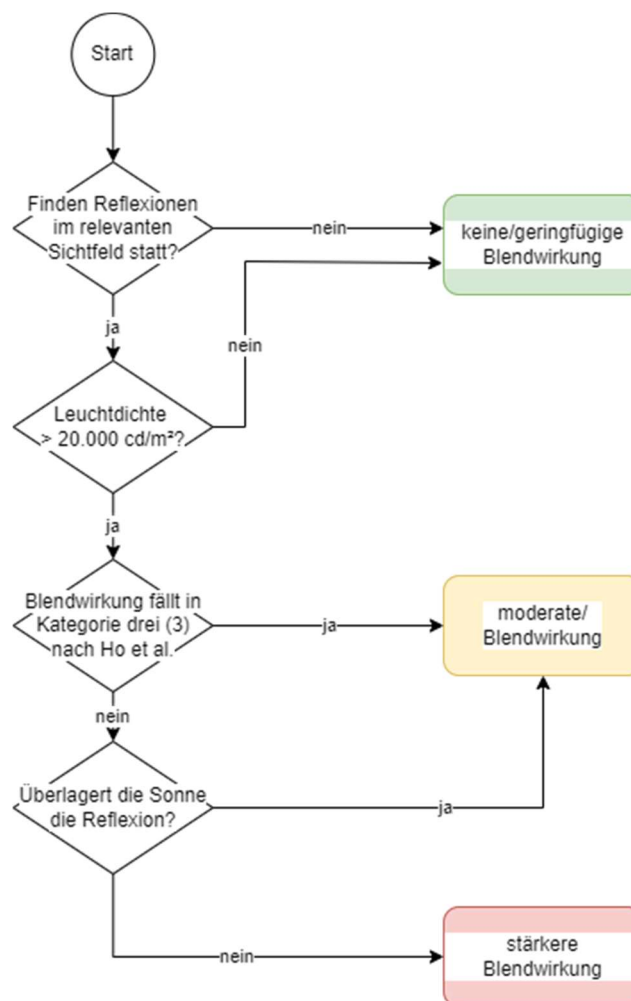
Start

Finden Reflexionen im relevanten Sichtfeld statt?

nein

keine/geringfügige Blendwirkung

ja

nein

Leuchtdichte > 20.000 cd/m²?

ja

Blendwirkung fällt in Kategorie drei (3) nach Ho et al.

ja

moderate/ Blendwirkung

nein

Überlagert die Sonne die Reflexion?

ja

nein

stärkere Blendwirkung